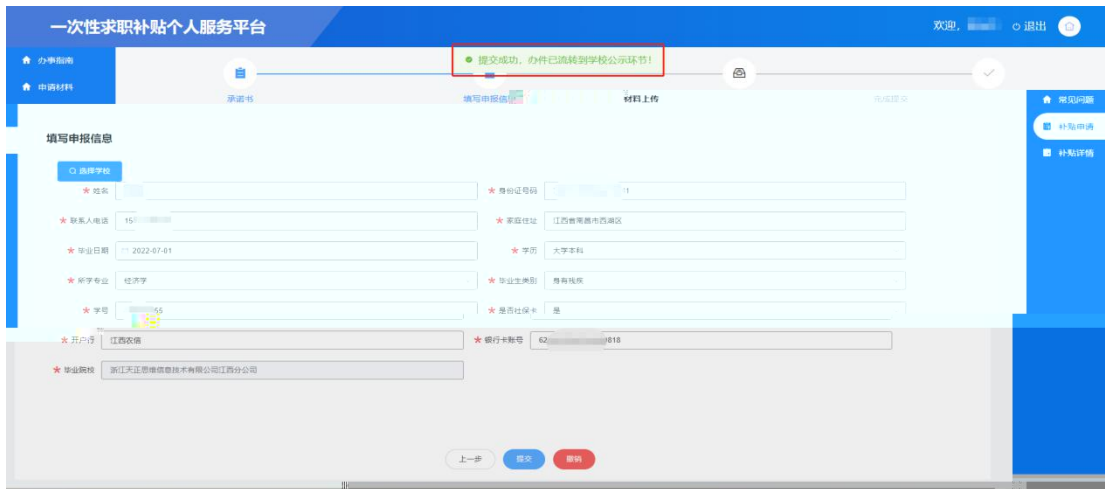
一次性求职补贴个人服务平台

欢迎, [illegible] 退出

办事指南
申请材料

提交成功，办件已流转到学校公示环节！

承诺书
填写申报信息
材料上传
完成提交

常见问题
补贴申请
补贴详情

填写申报信息

选择学校

★ 姓名 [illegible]
★ 身份证号码 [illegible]1
★ 联系人电话 15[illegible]
★ 家庭住址 江西省南昌市西湖区
★ 毕业日期 2022-07-01
★ 学历 大学本科
★ 所学专业 经济学
★ 毕业生类别 身有残疾
★ 学号 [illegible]55
★ 是否社保卡 是
★ 开户行 江西农信
★ 银行卡账号 62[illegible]818
★ 毕业院校 浙江天正思维信息技术有限公司江西分公司

上一步 提交 撤销